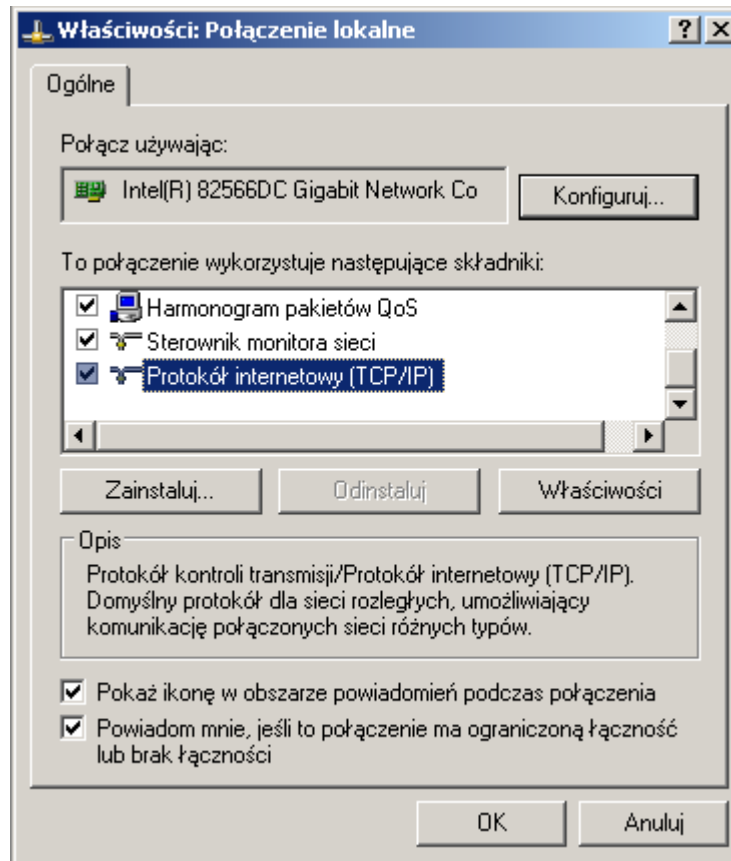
Właściwości: Połączenie lokalne

?

Ogólne

Połącz używając:

Intel(R) 82566DC Gigabit Network Co

Konfiguruj...

To połączenie wykorzystuje następujące składniki:

Harmonogram pakietów QoS

Sterownik monitora sieci

Protokół internetowy (TCP/IP)

Zainstaluj...

Odinstaluj

Właściwości

Opis

Protokół kontroli transmisji/Protokół internetowy (TCP/IP). Domyślny protokół dla sieci rozległych, umożliwiający komunikację połączonych sieci różnych typów.

Pokaż ikonę w obszarze powiadomień podczas połączenia

Powiadom mnie, jeśli to połączenie ma ograniczoną łączność lub brak łączności

OK

Anuluj